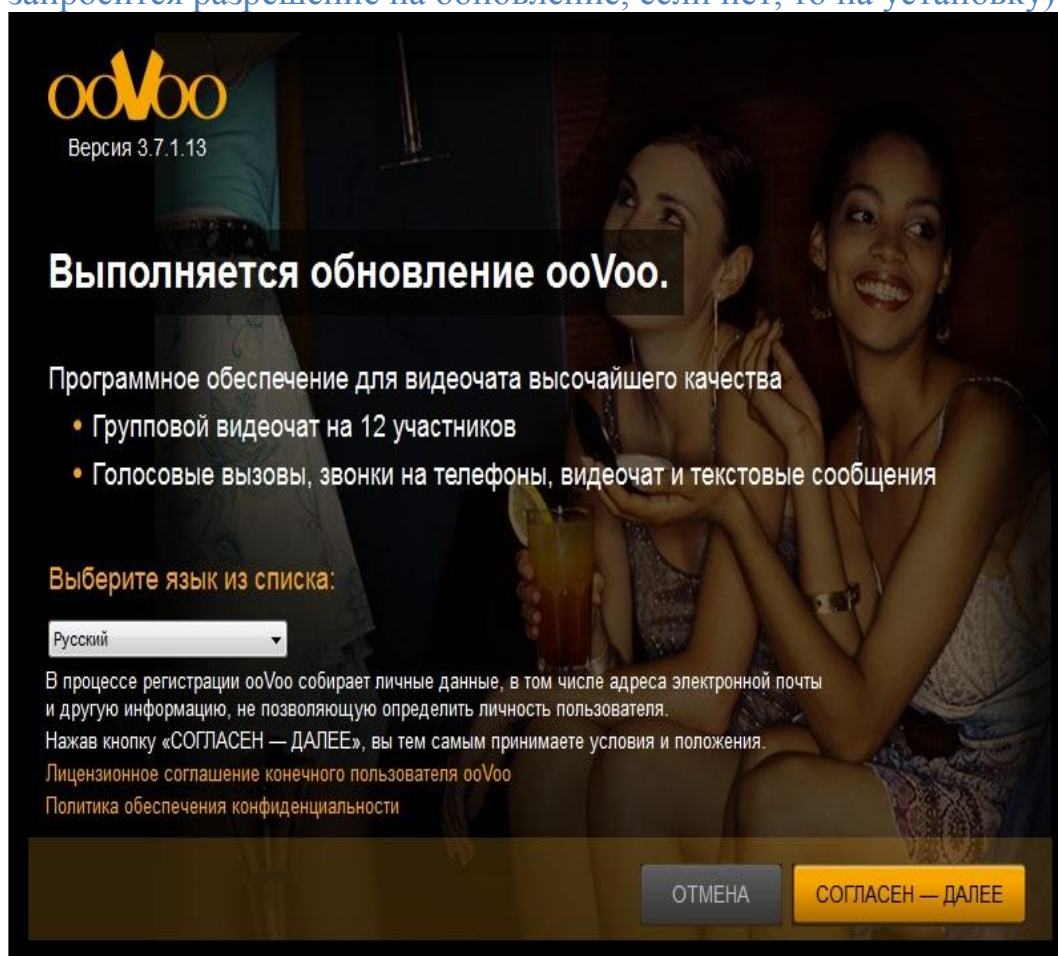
запросится разрешение на обновление, если нет, то на установку)

ooVoo
Версия 3.7.1.13

Выполняется обновление ooVoo.

Программное обеспечение для видеочата высочайшего качества
• Групповой видеочат на 12 участников
• Голосовые вызовы, звонки на телефоны, видеочат и текстовые сообщения

Выберите язык из списка:

Русский

В процессе регистрации ooVoo собирает личные данные, в том числе адреса электронной почты и другую информацию, не позволяющую определить личность пользователя.
Нажав кнопку «СОГЛАСЕН — ДАЛЕЕ», вы тем самым принимаете условия и положения.
Лицензионное соглашение конечного пользователя ooVoo
Политика обеспечения конфиденциальности

ОТМЕНА
СОГЛАСЕН — ДАЛЕЕ